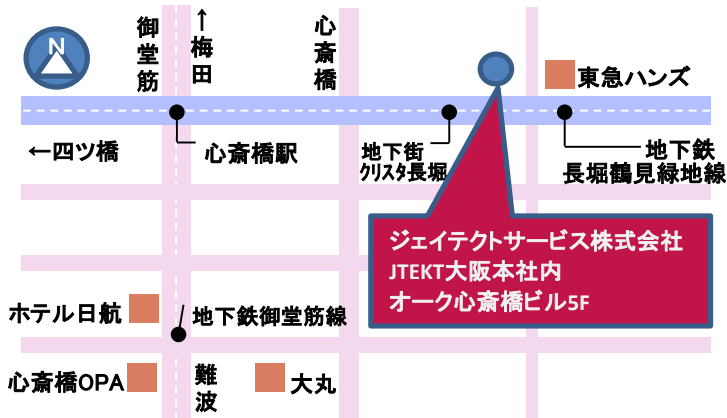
N

御堂筋

↑梅田

心斎橋

東急ハンズ

←四ツ橋

心斎橋駅

地下街
クリスタ長堀

地下鉄
長堀鶴見緑地線

ジェイテクトサービス株式会社
JTEKT大阪本社内
オーク心斎橋ビル5F

ホテル日航

地下鉄御堂筋線

心斎橋OPA

難波

大丸